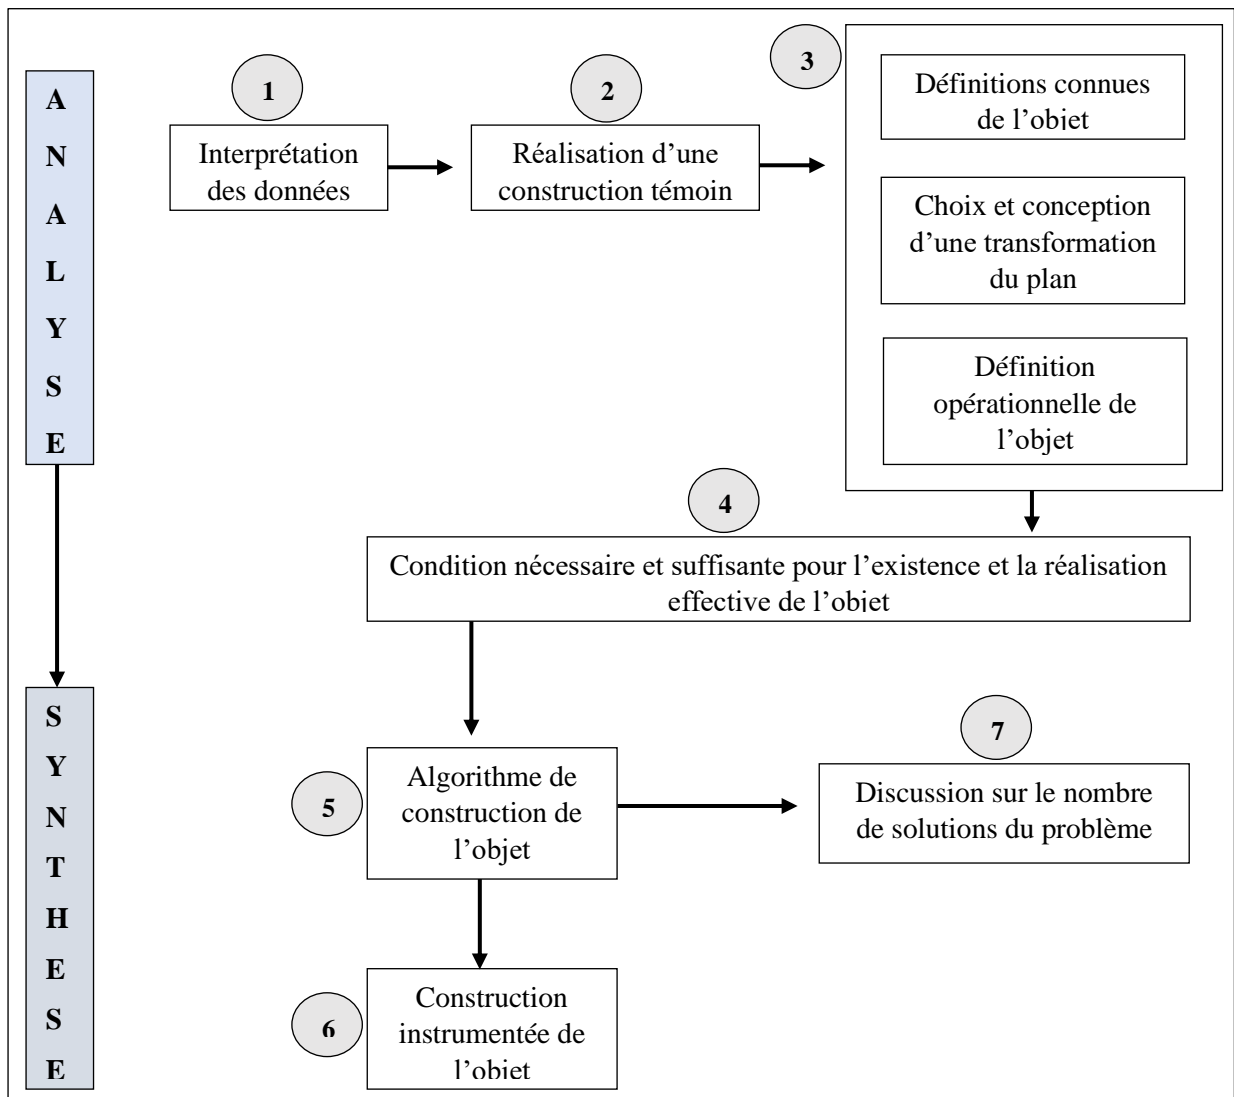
A
N
A
L
Y
S
E

1

Interprétation des données

2

Réalisation d'une construction témoin

3

Définitions connues de l'objet

Choix et conception d'une transformation du plan

Définition opérationnelle de l'objet

4

Condition nécessaire et suffisante pour l'existence et la réalisation effective de l'objet

S
Y
N
T
H
E
S
E

5

Algorithme de construction de l'objet

7

Discussion sur le nombre de solutions du problème

6

Construction instrumentée de l'objet